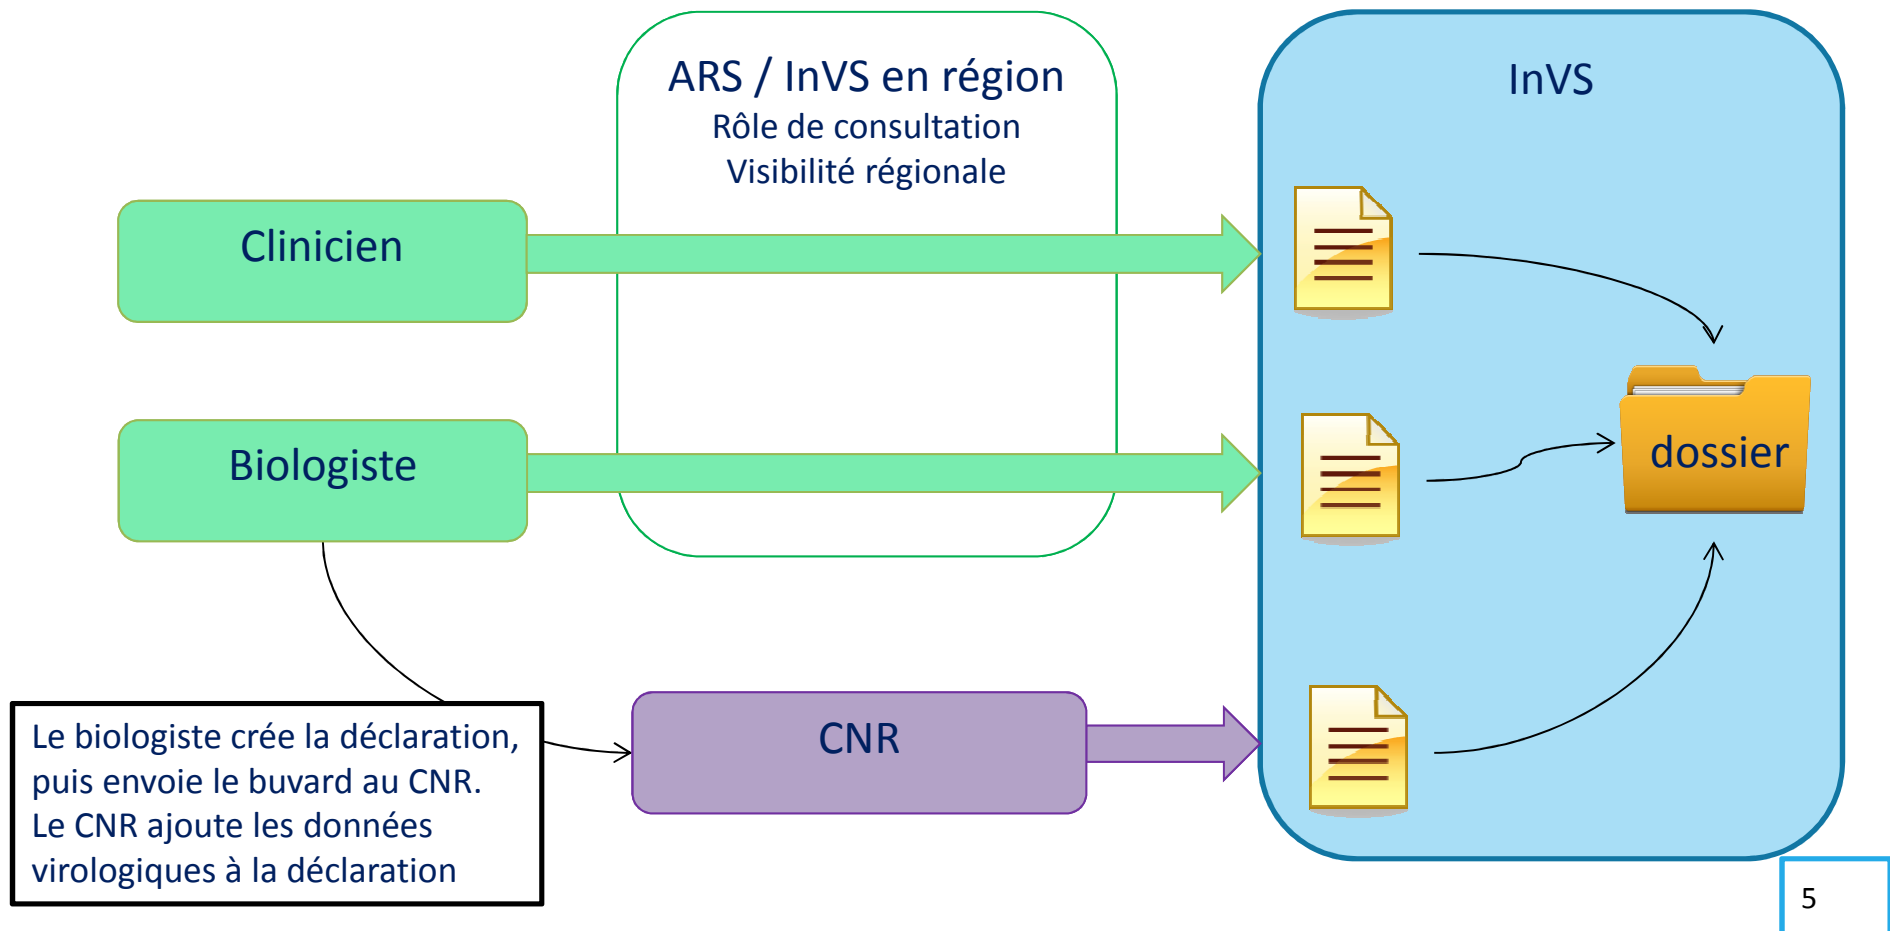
ARS / InVS en région
Rôle de consultation
Visibilité régionale

InVS

Clinicien

Biologiste

dossier

CNR

Le biologiste crée la déclaration, puis envoie le buvard au CNR. Le CNR ajoute les données virologiques à la déclaration

5